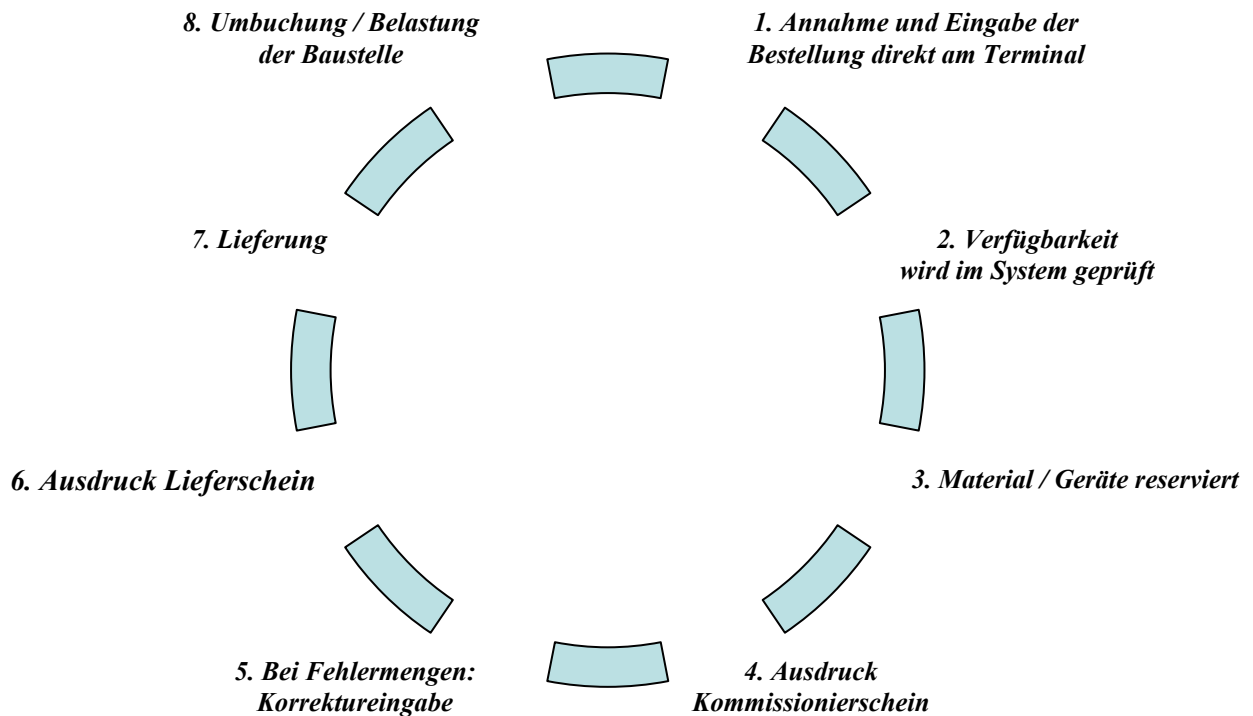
1. Annahme und Eingabe der Bestellung direkt am Terminal

2. Verfügbarkeit wird im System geprüft

3. Material / Geräte reserviert

4. Ausdruck Kommissionierschein

5. Bei Fehlermengen: Korrektureingabe

6. Ausdruck Lieferschein

7. Lieferung

8. Umbuchung / Belastung der Baustelle